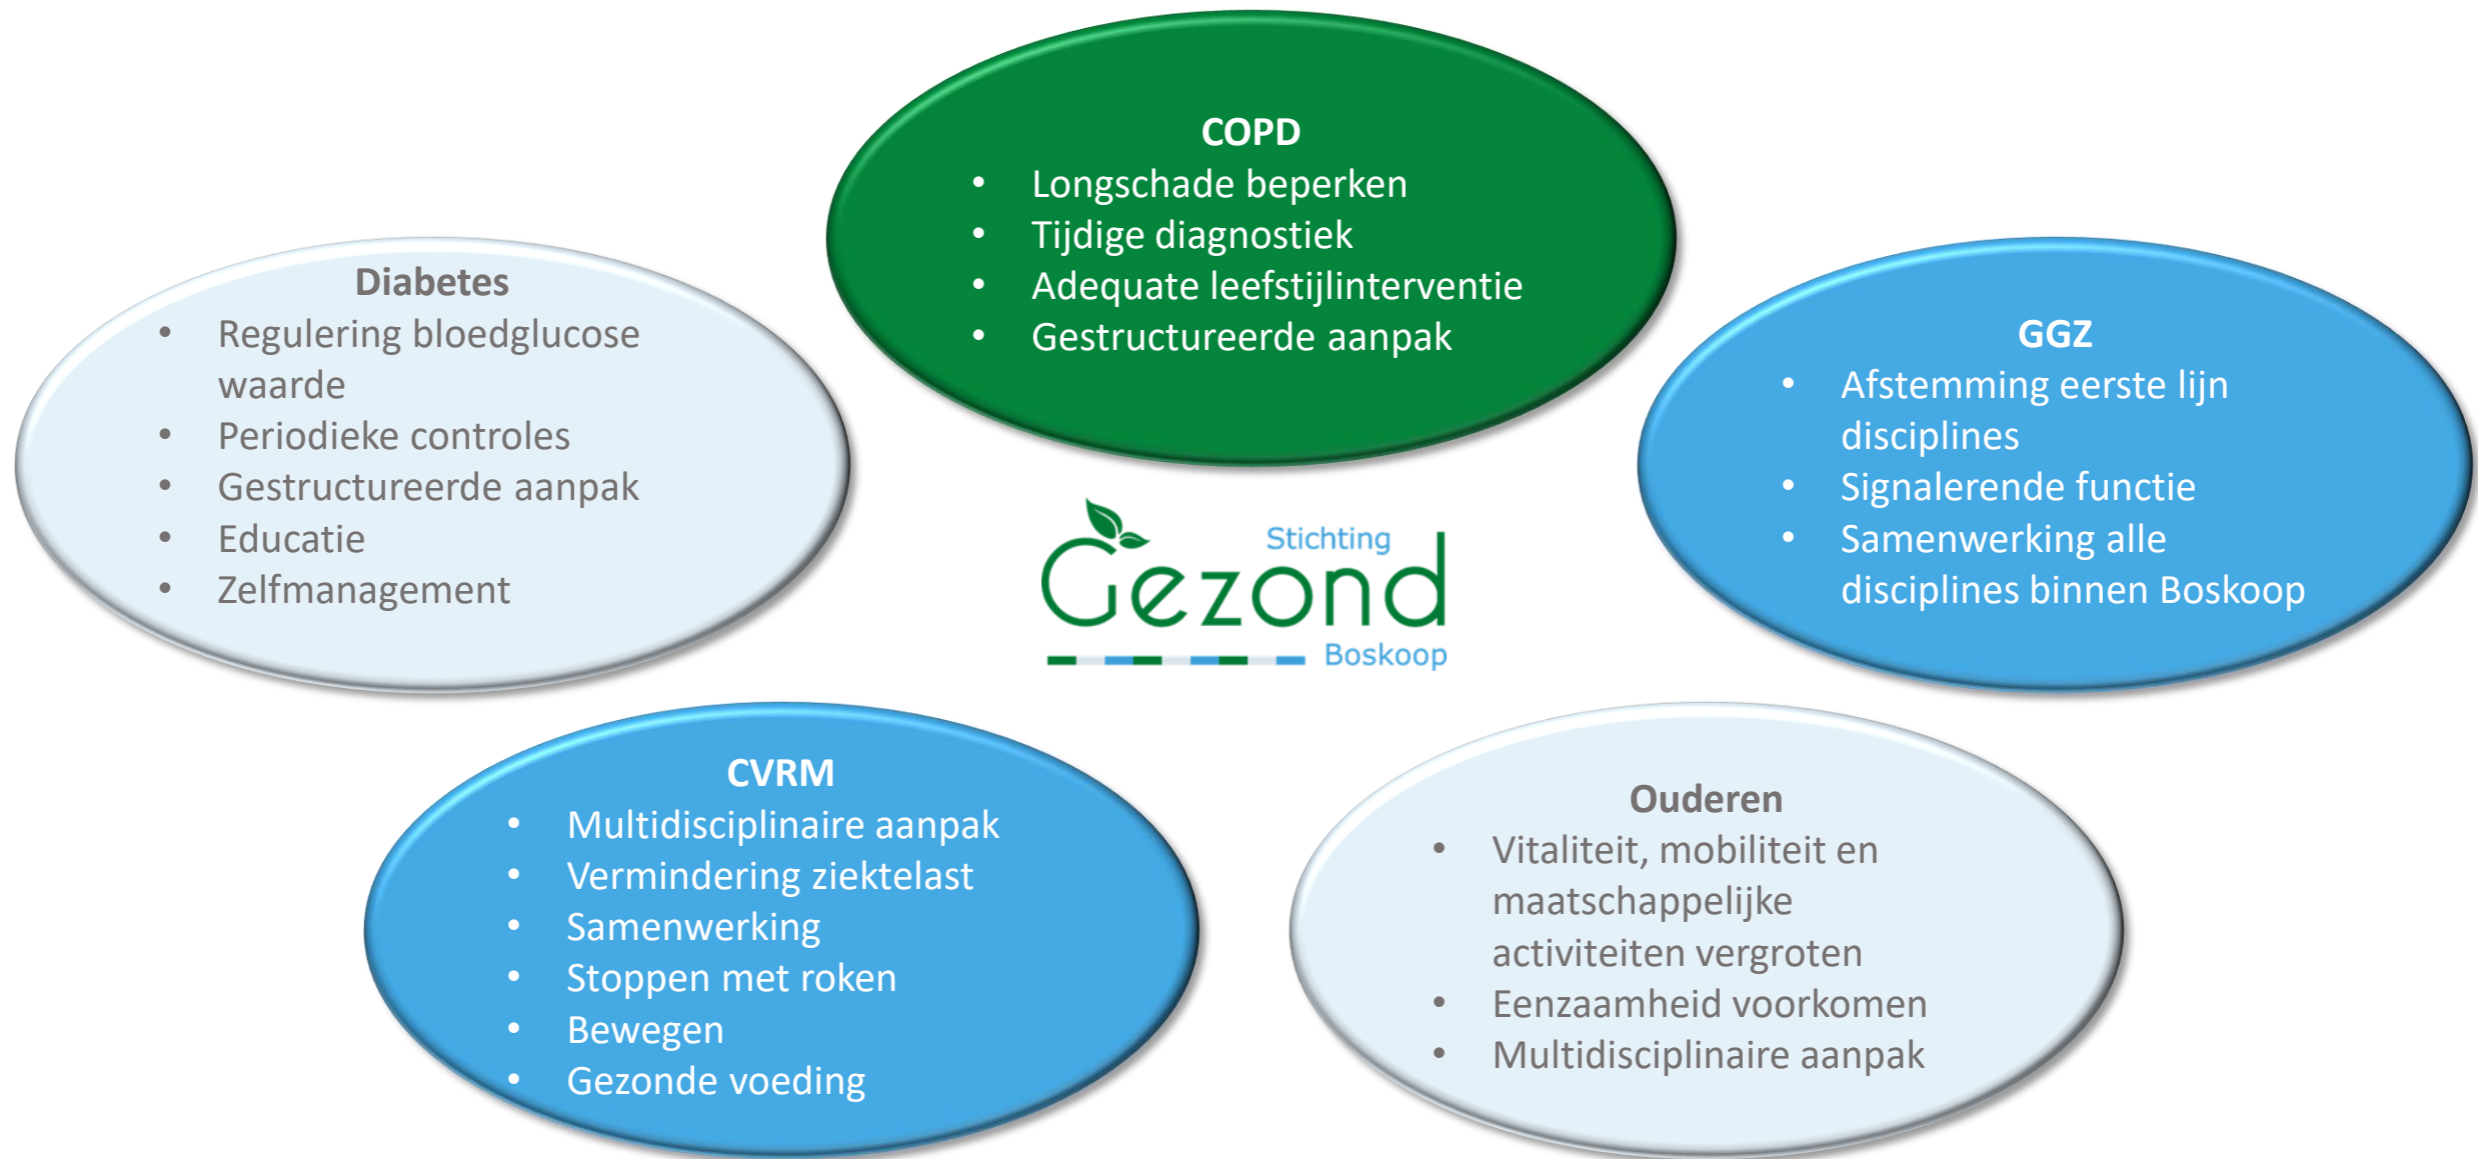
COPD
- Longschade beperken
- Tijdige diagnostiek
- Adequate leefstijlinterventie
- Gestructureerde aanpak

Diabetes
- Regulering bloedglucose waarde
- Periodieke controles
- Gestructureerde aanpak
- Educatie
- Zelfmanagement

Stichting
Gezond
Boskoop

GGZ
- Afstemming eerste lijn disciplines
- Signalerende functie
- Samenwerking alle disciplines binnen Boskoop

CVRM
- Multidisciplinaire aanpak
- Vermindering ziektelast
- Samenwerking
- Stoppen met roken
- Bewegen
- Gezonde voeding

Ouderen
- Vitaliteit, mobiliteit en maatschappelijke activiteiten vergroten
- Eenzaamheid voorkomen
- Multidisciplinaire aanpak